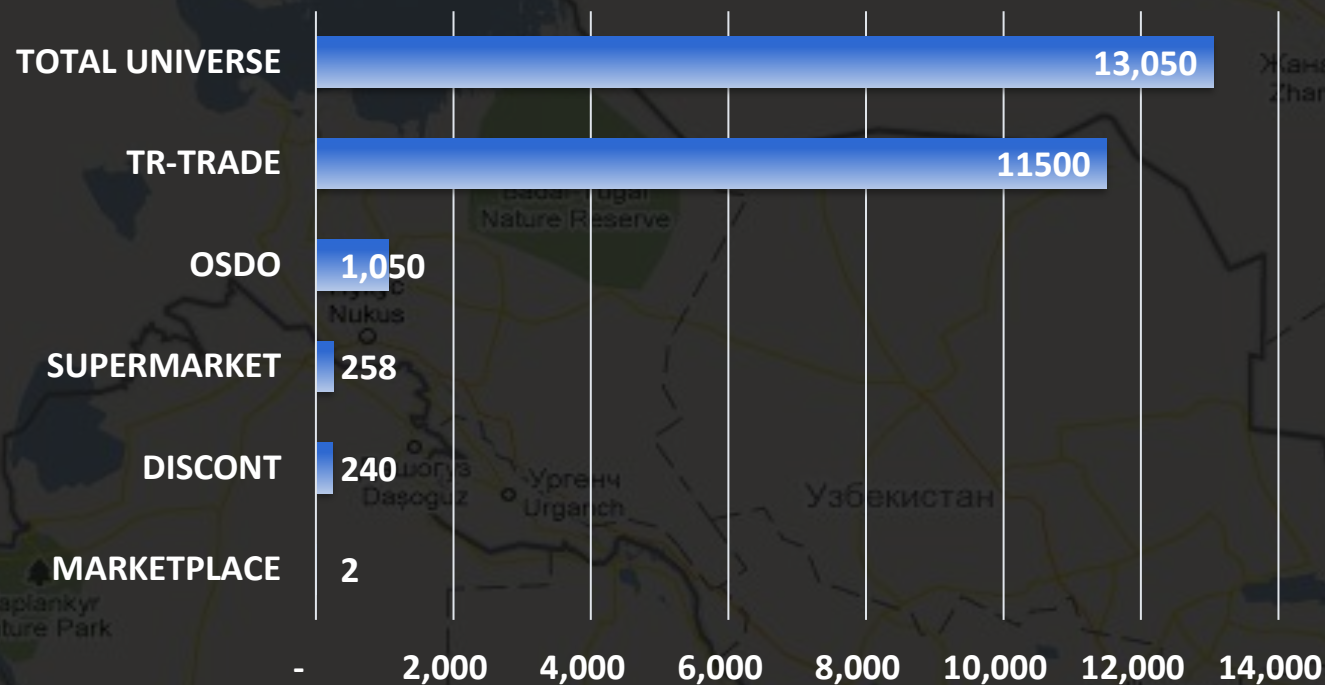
TOTAL UNIVERSE 13,050
TR-TRADE 11500
OSDO 1,050
SUPERMARKET 258
DISCONT 240
MARKETPLACE 2

- 2,000 4,000 6,000 8,000 10,000 12,000 14,000

Жана
Zhar
Nature Reserve
Nukus
Daşoguz
Ургенч
Urganch
Узбекистан
aplankyr
ture Park